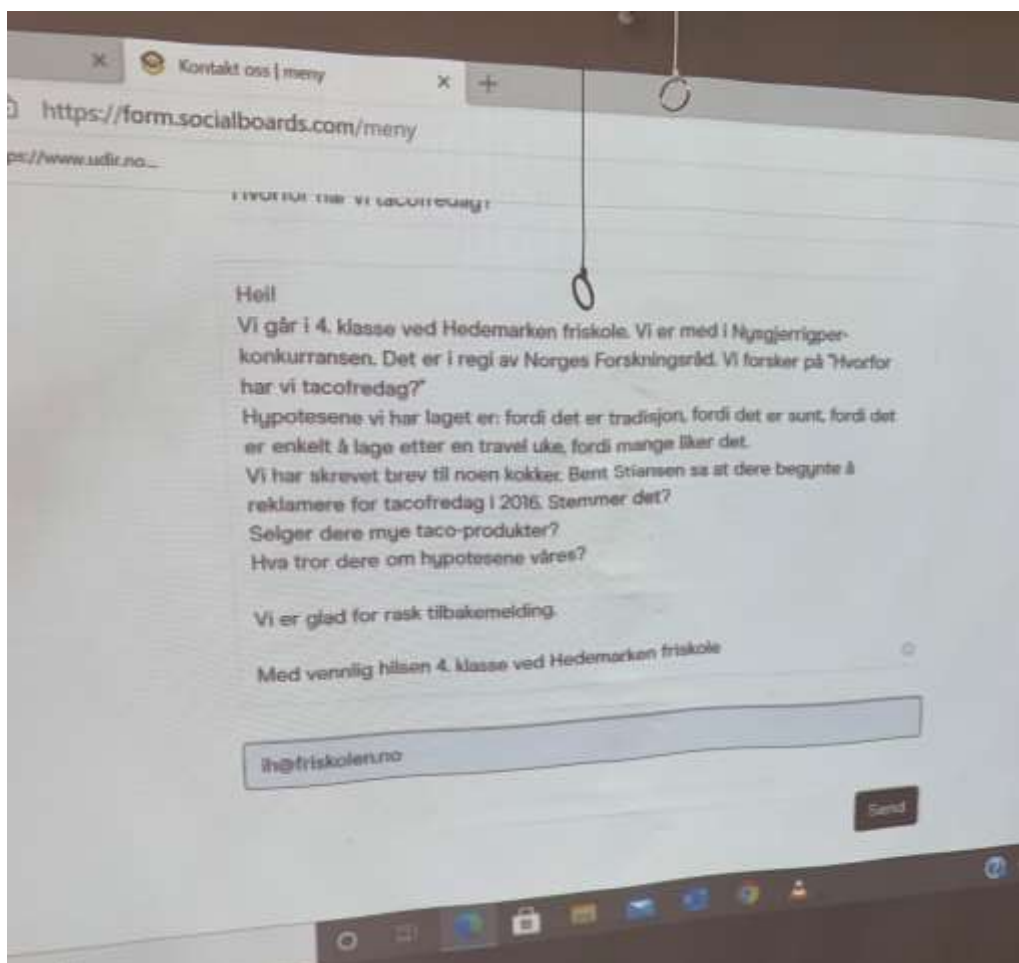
Kontakt oss | meny

https://form.socialboards.com/meny

ps://www.udir.no...

Hvorfor har vi tacofredag?

Hei!
Vi går i 4. klasse ved Hedemarken friskole. Vi er med i Nysgjerrigper-konkurransen. Det er i regi av Norges Forskningsråd. Vi forsker på "Hvorfor har vi tacofredag?"
Hypotesene vi har laget er: fordi det er tradisjon, fordi det er sunt, fordi det er enkelt å lage etter en travel uke, fordi mange liker det.
Vi har skrevet brev til noen kokker. Bent Stiansen sa at dere begynte å reklamere for tacofredag i 2016. Stemmer det?
Selger dere mye taco-produkter?
Hva tror dere om hypotesene våres?

Vi er glad for rask tilbakemelding.

Med vennlig hilsen 4. klasse ved Hedemarken friskole

ih@friskolen.no

Send